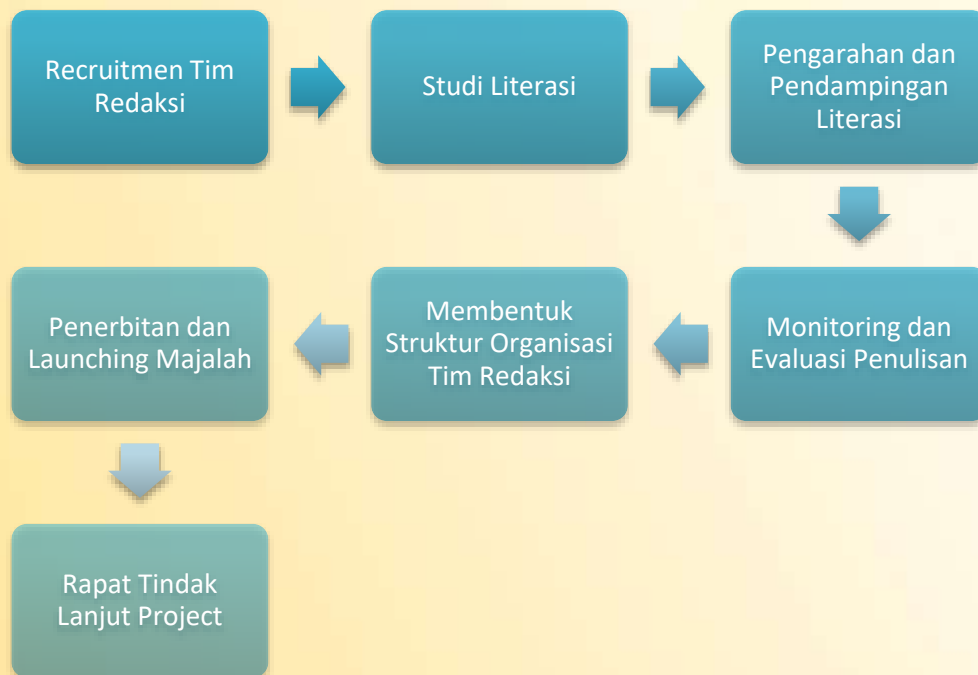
Recruitmen Tim Redaksi

Studi Literasi

Pengarahan dan Pendampingan Literasi

Monitoring dan Evaluasi Penulisan

Membentuk Struktur Organisasi Tim Redaksi

Penerbitan dan Launching Majalah

Rapat Tindak Lanjut Project